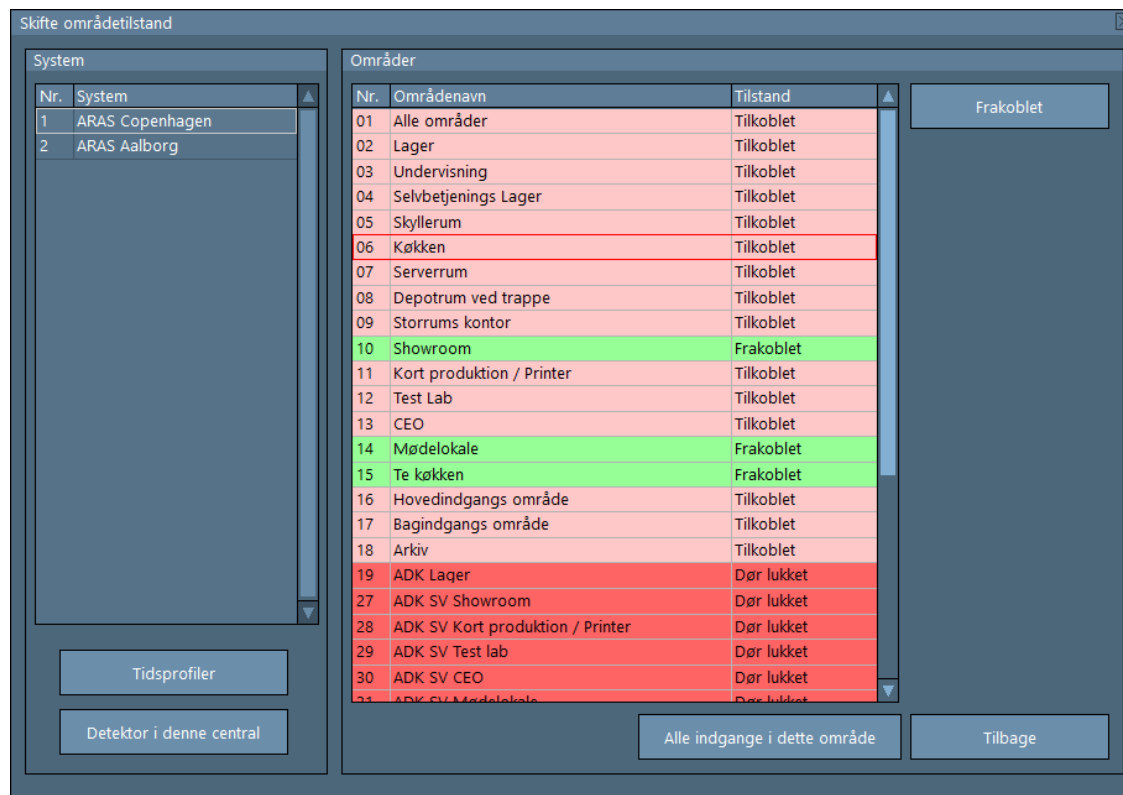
Skifte områdetilstand

System

| Nr. | System |
|---|---|
| 1 | ARAS Copenhagen |
| 2 | ARAS Aalborg |

Tidsprofiler

Detektor i denne central

Områder

| Nr. | Områdenavn | Tilstand |
|---|---|---|
| 01 | Alle områder | Tilkoblet |
| 02 | Lager | Tilkoblet |
| 03 | Undervisning | Tilkoblet |
| 04 | Selvbetjenings Lager | Tilkoblet |
| 05 | Skyllerum | Tilkoblet |
| 06 | Køkken | Tilkoblet |
| 07 | Serverrum | Tilkoblet |
| 08 | Depotrum ved trappe | Tilkoblet |
| 09 | Storrums kontor | Tilkoblet |
| 10 | Showroom | Frakoblet |
| 11 | Kort produktion / Printer | Tilkoblet |
| 12 | Test Lab | Tilkoblet |
| 13 | CEO | Tilkoblet |
| 14 | Mødelokale | Frakoblet |
| 15 | Te køkken | Frakoblet |
| 16 | Hovedindgangs område | Tilkoblet |
| 17 | Bagindgangs område | Tilkoblet |
| 18 | Arkiv | Tilkoblet |
| 19 | ADK Lager | Dør lukket |
| 27 | ADK SV Showroom | Dør lukket |
| 28 | ADK SV Kort produktion / Printer | Dør lukket |
| 29 | ADK SV Test lab | Dør lukket |
| 30 | ADK SV CEO | Dør lukket |
| 31 | ADK SV Mødelokale | Dør lukket |

Frakoblet

Alle indgange i dette område

Tilbage